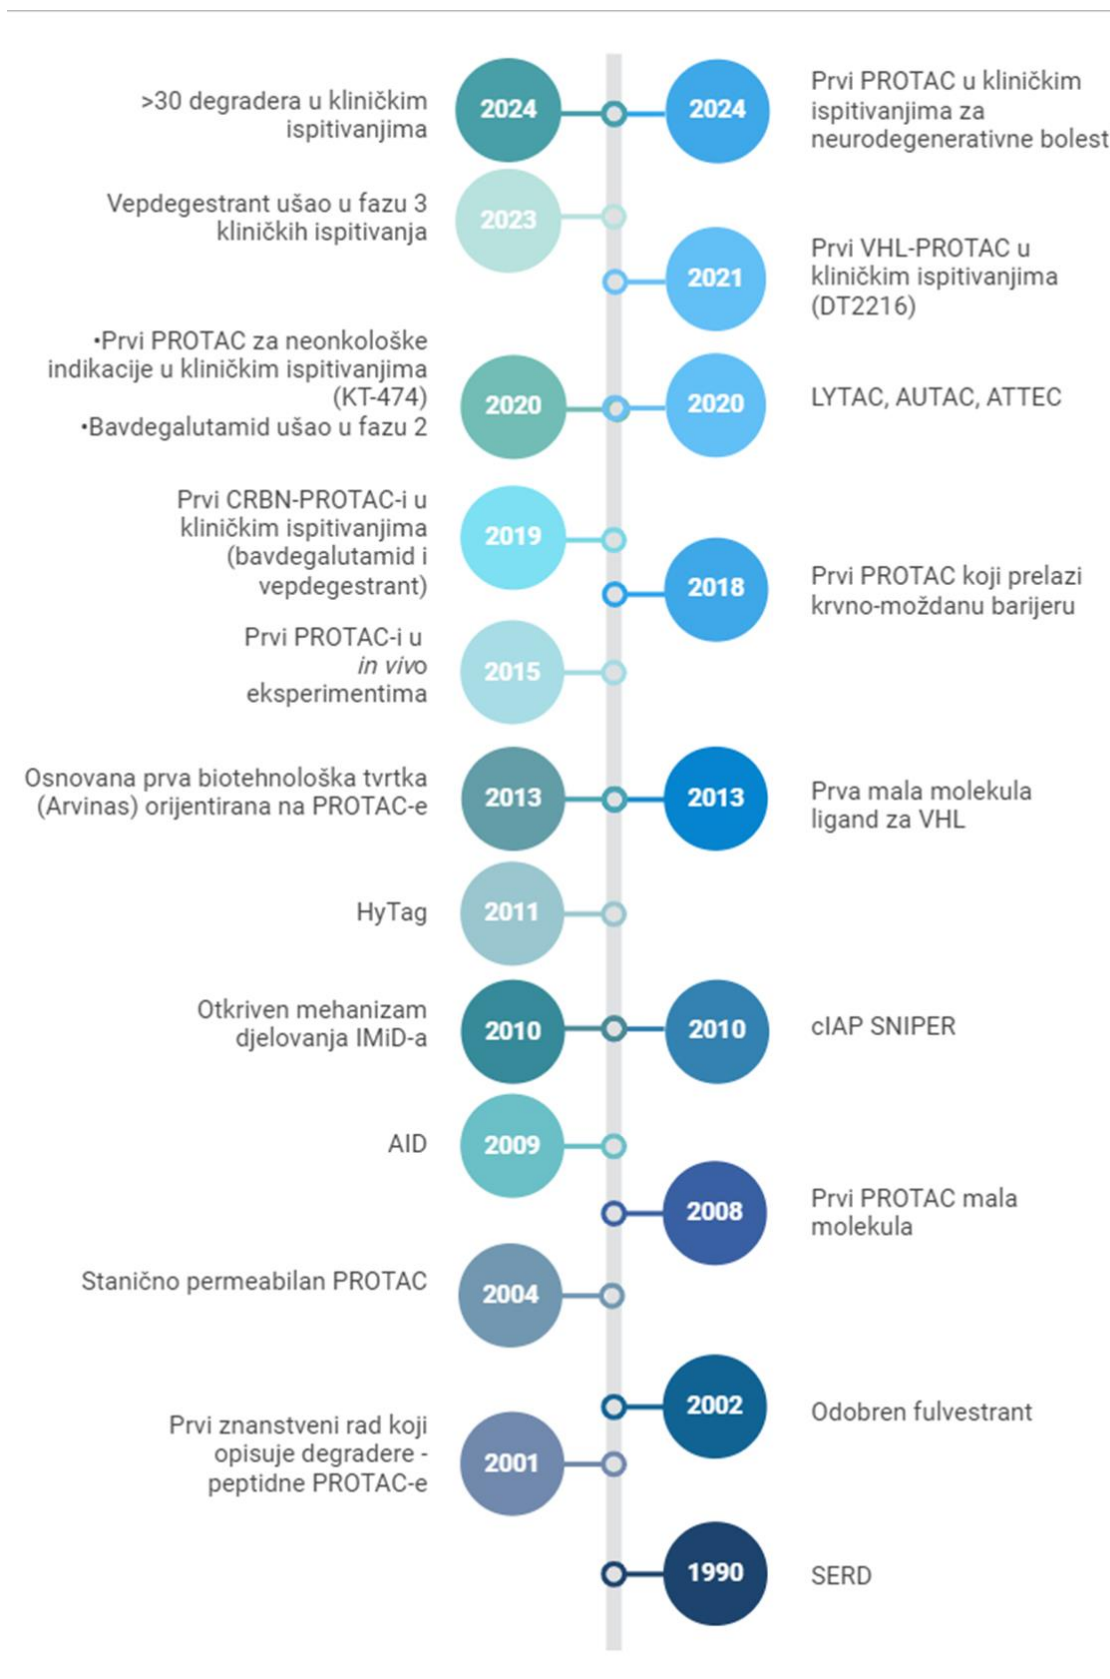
>30 degradera u kliničkim ispitivanjima
2024
2024
Prvi PROTAC u kliničkim ispitivanjima za neurodegenerativne bolest

Vepdegestrant ušao u fazu 3 kliničkih ispitivanja
2023

2021
Prvi VHL-PROTAC u kliničkim ispitivanjima (DT2216)

•Prvi PROTAC za neonkološke indikacije u kliničkim ispitivanjima (KT-474)
•Bavdegalutamid ušao u fazu 2
2020
2020
LYTAC, AUTAC, ATTEC

Prvi CRBN-PROTAC-i u kliničkim ispitivanjima (bavdegalutamid i vepdegestrant)
2019

2018
Prvi PROTAC koji prelazi krvno-moždanu barijeru

Prvi PROTAC-i u *in vivo* eksperimentima
2015

Osnovana prva biotehnološka tvrtka (Arvinas) orijentirana na PROTAC-e
2013
2013
Prva mala molekula ligand za VHL

HyTag
2011

Otkriven mehanizam djelovanja IMiD-a
2010
2010
cIAP SNIPER

AID
2009

2008
Prvi PROTAC mala molekula

Stanično permeabilan PROTAC
2004

2002
Odobren fulvestrant

Prvi znanstveni rad koji opisuje degradere - peptidne PROTAC-e
2001

1990
SERD